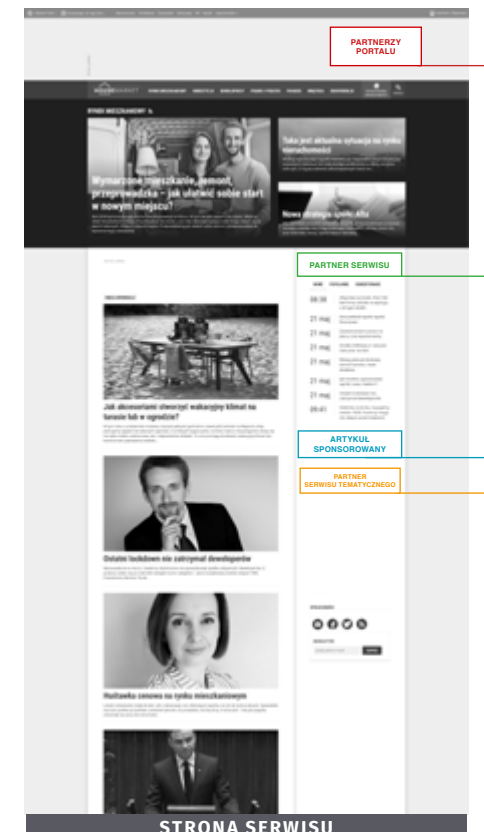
PARTNERZY PORTALU

RYNEK MIESZKANIOWY

Wymarzone mieszkanie, remont, przeprowadzka - jak ułatwić sobie start w nowym miejscu?

Tako jest aktualna sytuacja na rynku nieruchomości

News strategia Alfa

PARTNER SERWISU

08:38

21 maj

21 maj

21 maj

21 maj

21 maj

21 maj

21 maj

09:41

Jak akcesoriami stworzyć wakacyjny klimat na tarasie lub w ogrodzie?

Ostatni lockdown nie zatrzymał deweloperów

Huśtawka cenowa na rynku mieszkaniowym

ARTYKUŁ SPONSOROWANY

PARTNER SERWISU TEMATYCZNEGO

STRONA SERWISU